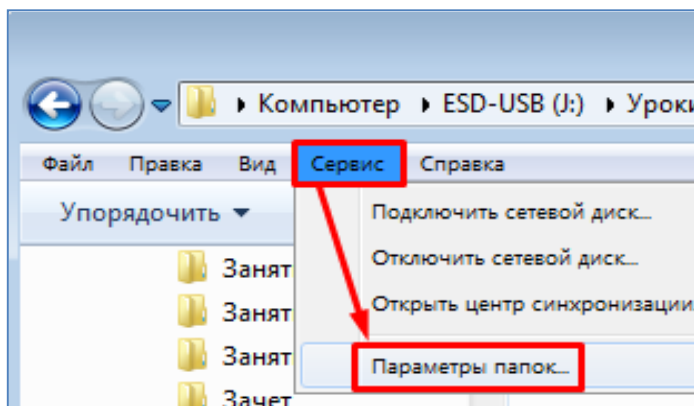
▸ Компьютер ▸ ESD-USB (J:) ▸ Уроки

Файл Правка Вид Сервис Справка

Упорядочить ▾

Занят

Занят

Занят

Зачет

Подключить сетевой диск...

Отключить сетевой диск...

Открыть центр синхронизации

Параметры папок...